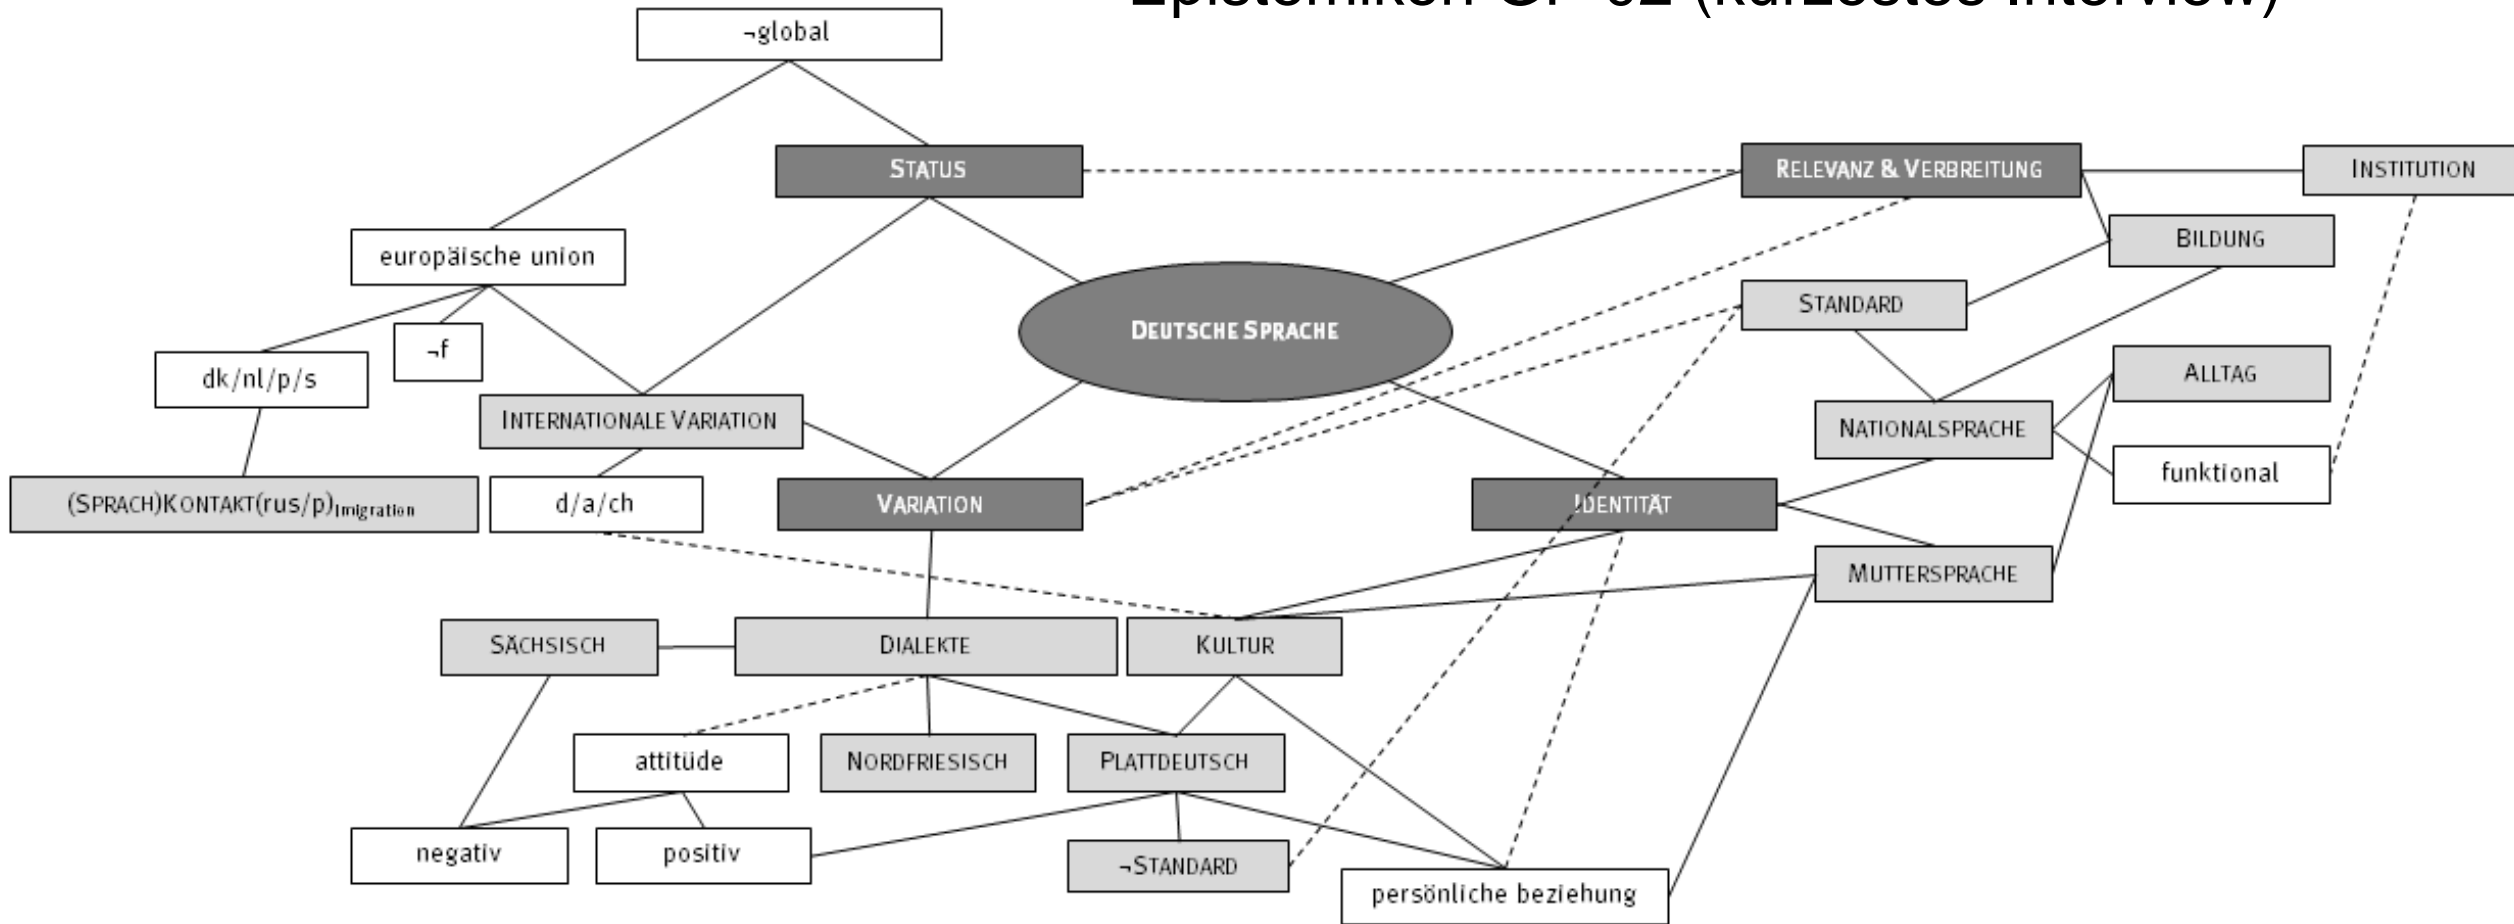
Epistemikon GP 02 (kürzestes Interview)

¬global

STATUS

RELEVANZ & VERBREITUNG

INSTITUTION

BILDUNG

europäische union

STANDARD

¬f

DEUTSCHE SPRACHE

dk/nl/p/s

ALLTAG

INTERNATIONALE VARIATION

NATIONALSPRACHE

funktional

(SPRACH)KONTAKT(rus/p)$_{Imigration}$

d/a/ch

VARIATION

IDENTITÄT

MUTTERSPRACHE

SÄCHSISCH

DIALEKTE

KULTUR

attitüde

NORDFRIESISCH

PLATTDEUTSCH

negativ

positiv

¬STANDARD

persönliche beziehung